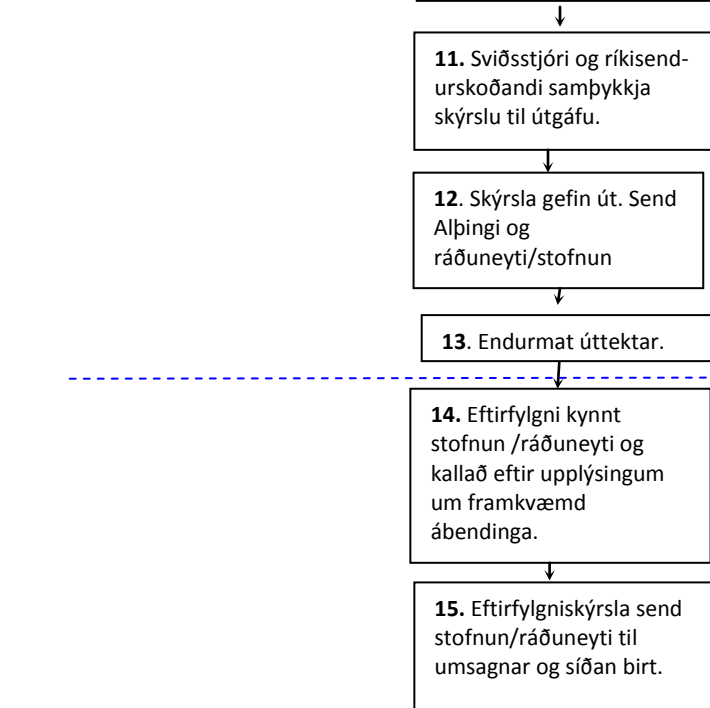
**11.** Sviðsstjóri og ríkisendurskoðandi samþykkja skýrslu til útgáfu.

**12**. Skýrsla gefin út. Send Alþingi og ráðuneyti/stofnun

**13**. Endurmat úttektar.

**14.** Eftirfylgni kynnt stofnun /ráðuneyti og kallað eftir upplýsingum um framkvæmd ábendinga.

**15.** Eftirfylgniskýrsla send stofnun/ráðuneyti til umsagnar og síðan birt.